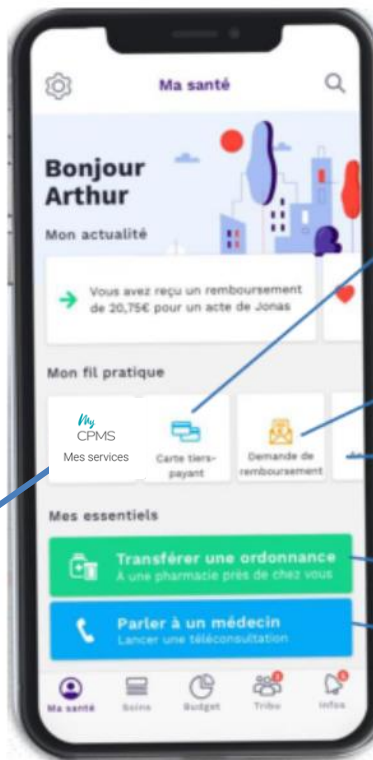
Ma santé

Bonjour Arthur

Mon actualité

Vous avez reçu un remboursement de 20,75€ pour un acte de Jonas

Mon fil pratique

My CPMS
Mes services

Carte tiers-payant

Demande de remboursement

Mes essentiels

Transférer une ordonnance
À une pharmacie près de chez vous

Parler à un médecin
Lancer une téléconsultation

Ma santé
Soins
Budget
Tribu
Infos